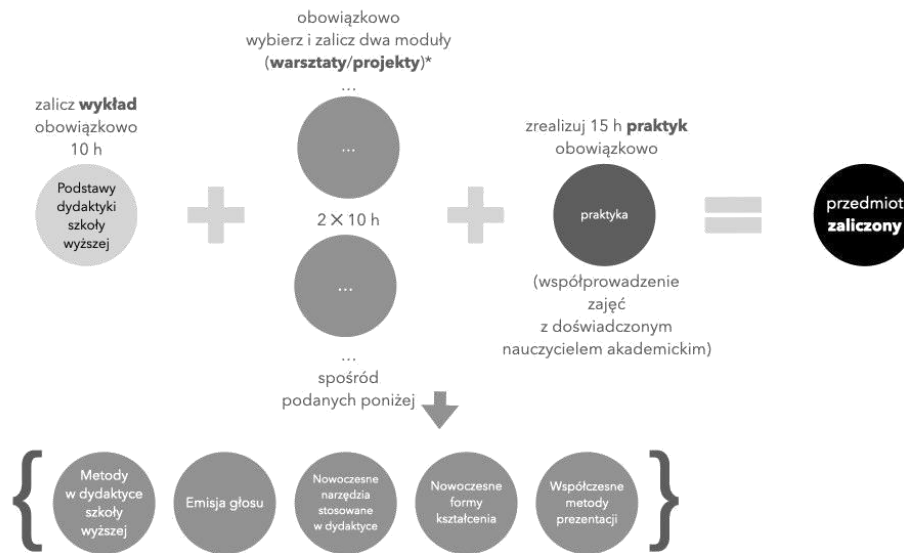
zalicz **wykład** obowiązkowo 10 h

Podstawy dydaktyki szkoły wyższej

obowiązkowo wybierz i zalicz dwa moduły (**warsztaty**/**projekty**)*

...

...

$2 \times 10$ h

...

...

spośród podanych poniżej

zrealizuj 15 h **praktyk** obowiązkowo

praktyka

(współprowadzenie zajęć z doświadczonym nauczycielem akademickim)

przedmiot **zaliczony**

Metody w dydaktyce szkoły wyższej

Emisja głosu

Nowoczesne narzędzia stosowane w dydaktyce

Nowoczesne formy kształcenia

Współczesne metody prezentacji